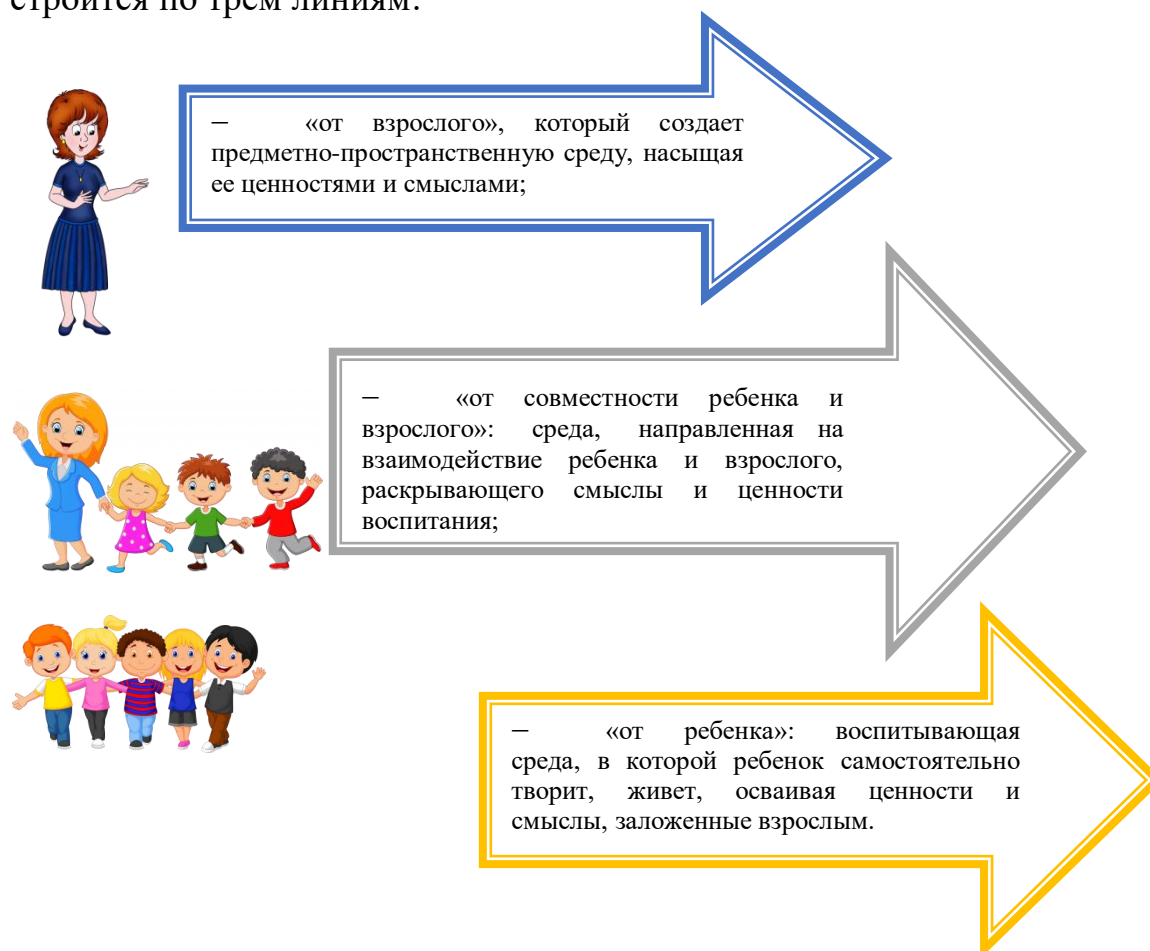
строится по трем линиям:

– «от взрослого», который создает предметно-пространственную среду, насыщая ее ценностями и смыслами;

– «от совместности ребенка и взрослого»: среда, направленная на взаимодействие ребенка и взрослого, раскрывающего смыслы и ценности воспитания;

– «от ребенка»: воспитывающая среда, в которой ребенок самостоятельно творит, живет, осваивая ценности и смыслы, заложенные взрослым.